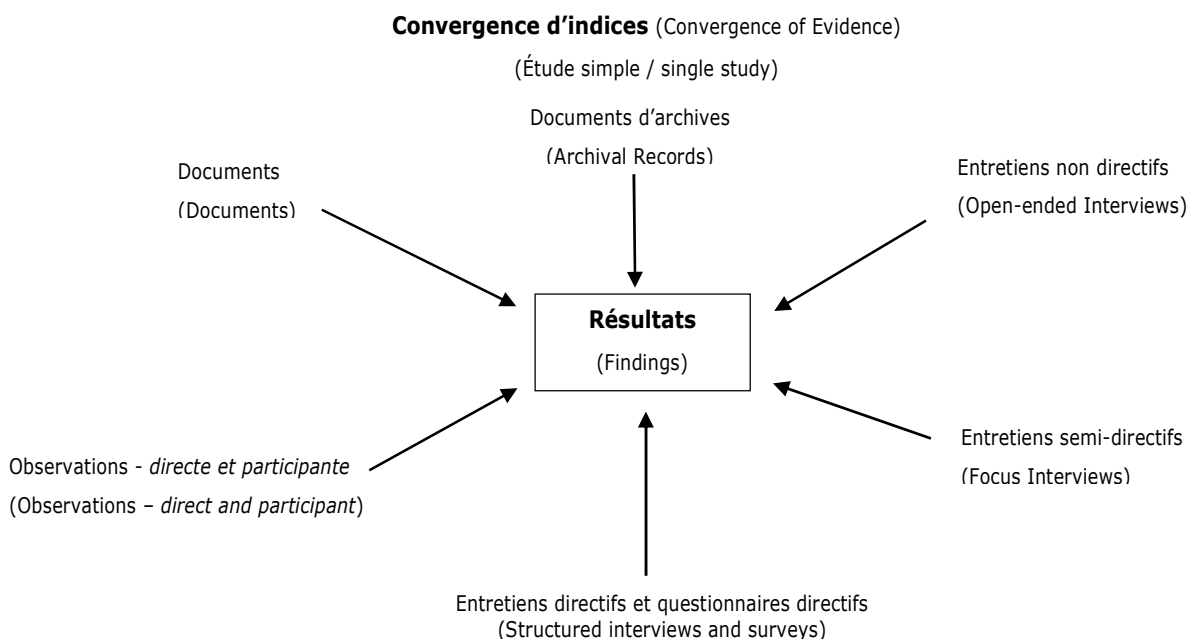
**Convergence d'indices** (Convergence of Evidence)

(Étude simple / single study)

Documents d'archives

(Archival Records)

Documents

(Documents)

Entretiens non directifs

(Open-ended Interviews)

**Résultats**

(Findings)

Observations - *directe et participante*

(Observations – *direct and participant*)

Entretiens semi-directifs

(Focus Interviews)

Entretiens directifs et questionnaires directifs

(Structured interviews and surveys)